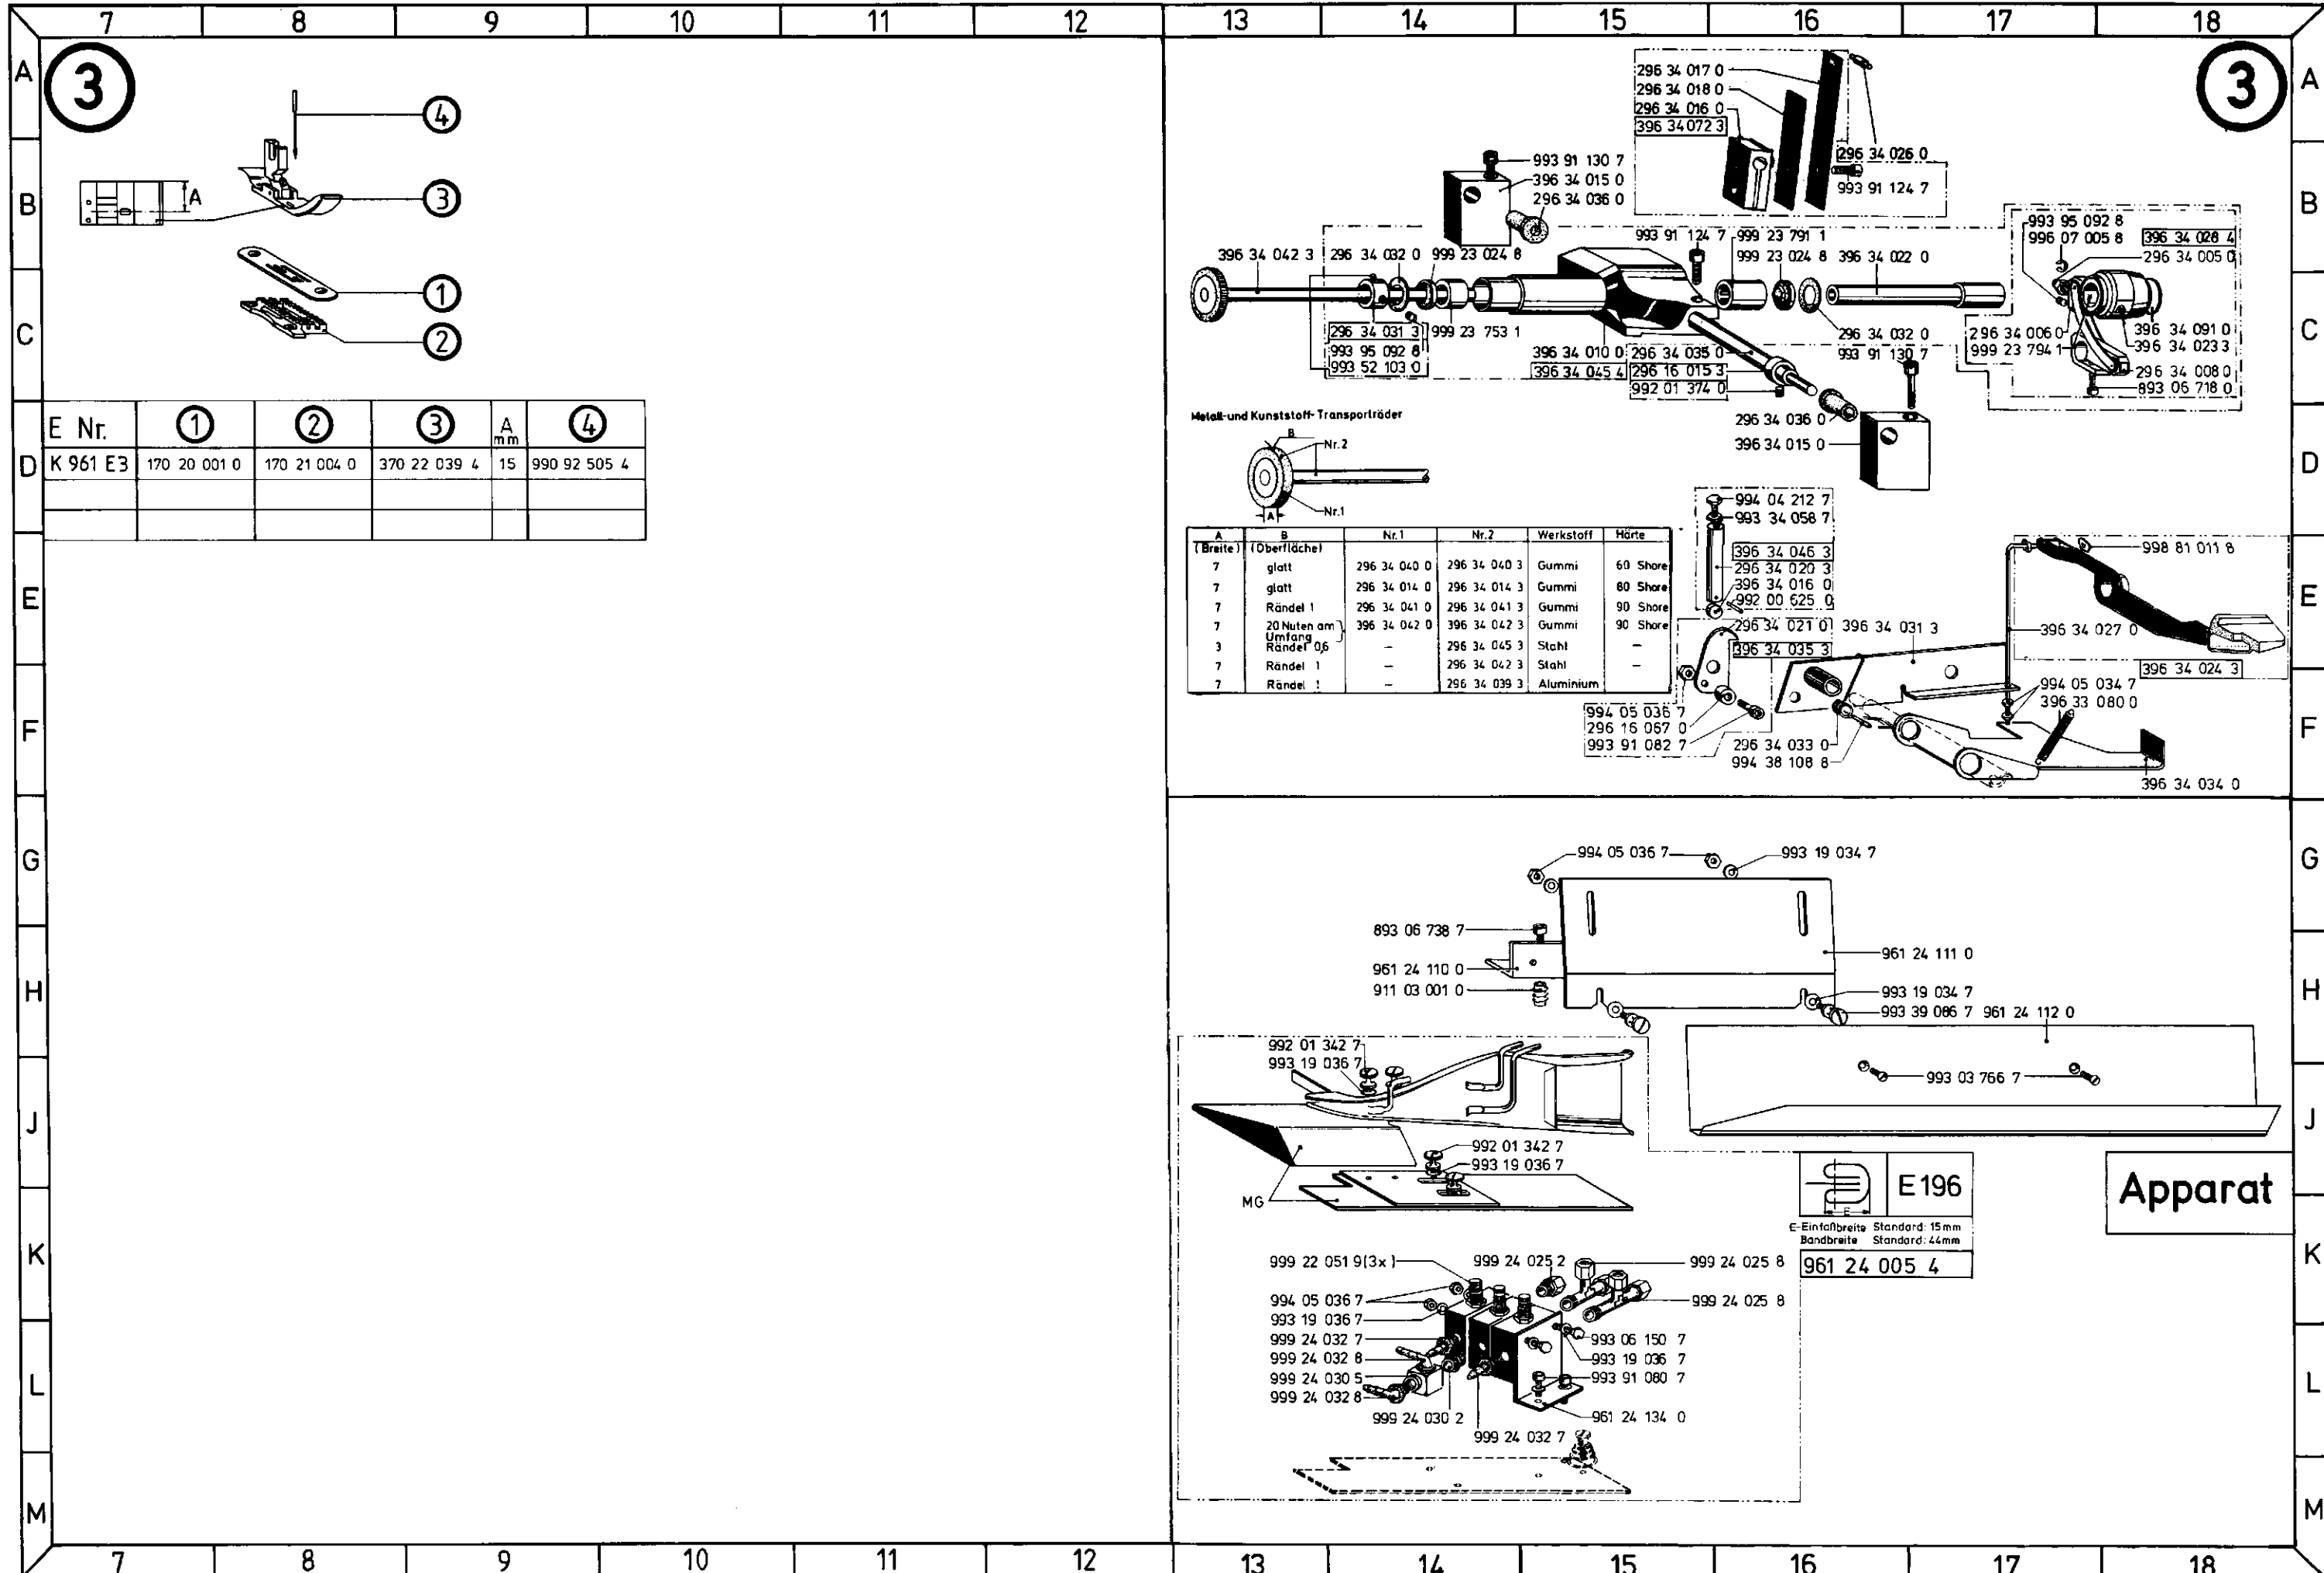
7 8 9 10 11 12 13 14 15 16 17 18

A B C D E F G H J K L M

3

4
A
3
1
2

| E Nr. | 1 | 2 | 3 | A mm | 4 |
|---|---|---|---|---|---|
| K 961 E3 | 170 20 001 0 | 170 21 004 0 | 370 22 039 4 | 15 | 990 92 505 4 |
| | | | | | |
| | | | | | |

3

296 34 017 0
296 34 018 0
296 34 016 0
396 34 072 3
296 34 026 0
993 91 124 7
993 91 130 7
396 34 015 0
296 34 036 0
993 91 124 7
999 23 791 1
999 23 024 8
396 34 022 0
993 95 092 8
996 07 005 8
396 34 028 4
296 34 005 0
396 34 042 3
296 34 032 0
999 23 024 8
296 34 031 3
993 95 092 8
993 52 103 0
999 23 753 1
396 34 010 0
296 34 035 0
396 34 045 4
296 16 015 3
992 01 374 0
296 34 032 0
993 91 130 7
296 34 006 0
999 23 794 1
396 34 091 0
396 34 023 3
296 34 008 0
893 06 718 0
296 34 036 0
396 34 015 0

Metall-und Kunststoff-Transporträder
B
Nr.2
Nr.1
A

| A (Breite) | B (Oberfläche) | Nr.1 | Nr.2 | Werkstoff | Härte |
|---|---|---|---|---|---|
| 7 | glatt | 296 34 040 0 | 296 34 040 3 | Gummi | 60 Shore |
| 7 | glatt | 296 34 014 0 | 296 34 014 3 | Gummi | 80 Shore |
| 7 | Rändel 1 | 296 34 041 0 | 296 34 041 3 | Gummi | 90 Shore |
| 7 | 20 Nuten am Umfang | 396 34 042 0 | 396 34 042 3 | Gummi | 90 Shore |
| 3 | Rändel 0,6 | – | 296 34 045 3 | Stahl | – |
| 7 | Rändel 1 | – | 296 34 042 3 | Stahl | – |
| 7 | Rändel 1 | – | 296 34 039 3 | Aluminium | |

994 04 212 7
993 34 058 7
396 34 046 3
296 34 020 3
396 34 016 0
992 00 625 0
296 34 021 0
396 34 031 3
396 34 035 3
998 81 011 8
396 34 027 0
396 34 024 3
994 05 034 7
396 33 080 0
994 05 036 7
296 16 067 0
993 91 082 7
296 34 033 0
994 38 108 8
396 34 034 0

994 05 036 7
993 19 034 7
893 06 738 7
961 24 111 0
961 24 110 0
911 03 001 0
993 19 034 7
993 39 086 7
961 24 112 0
992 01 342 7
993 19 036 7
993 03 766 7
992 01 342 7
993 19 036 7
MG

E 196
E
E-Einfaßbreite Standard: 15mm
Bandbreite Standard: 44mm
961 24 005 4

Apparat

999 22 051 9(3x)
999 24 025 2
999 24 025 8
994 05 036 7
999 24 025 8
993 19 036 7
999 24 032 7
993 06 150 7
999 24 032 8
993 19 036 7
999 24 030 5
993 91 080 7
999 24 032 8
999 24 030 2
961 24 134 0
999 24 032 7